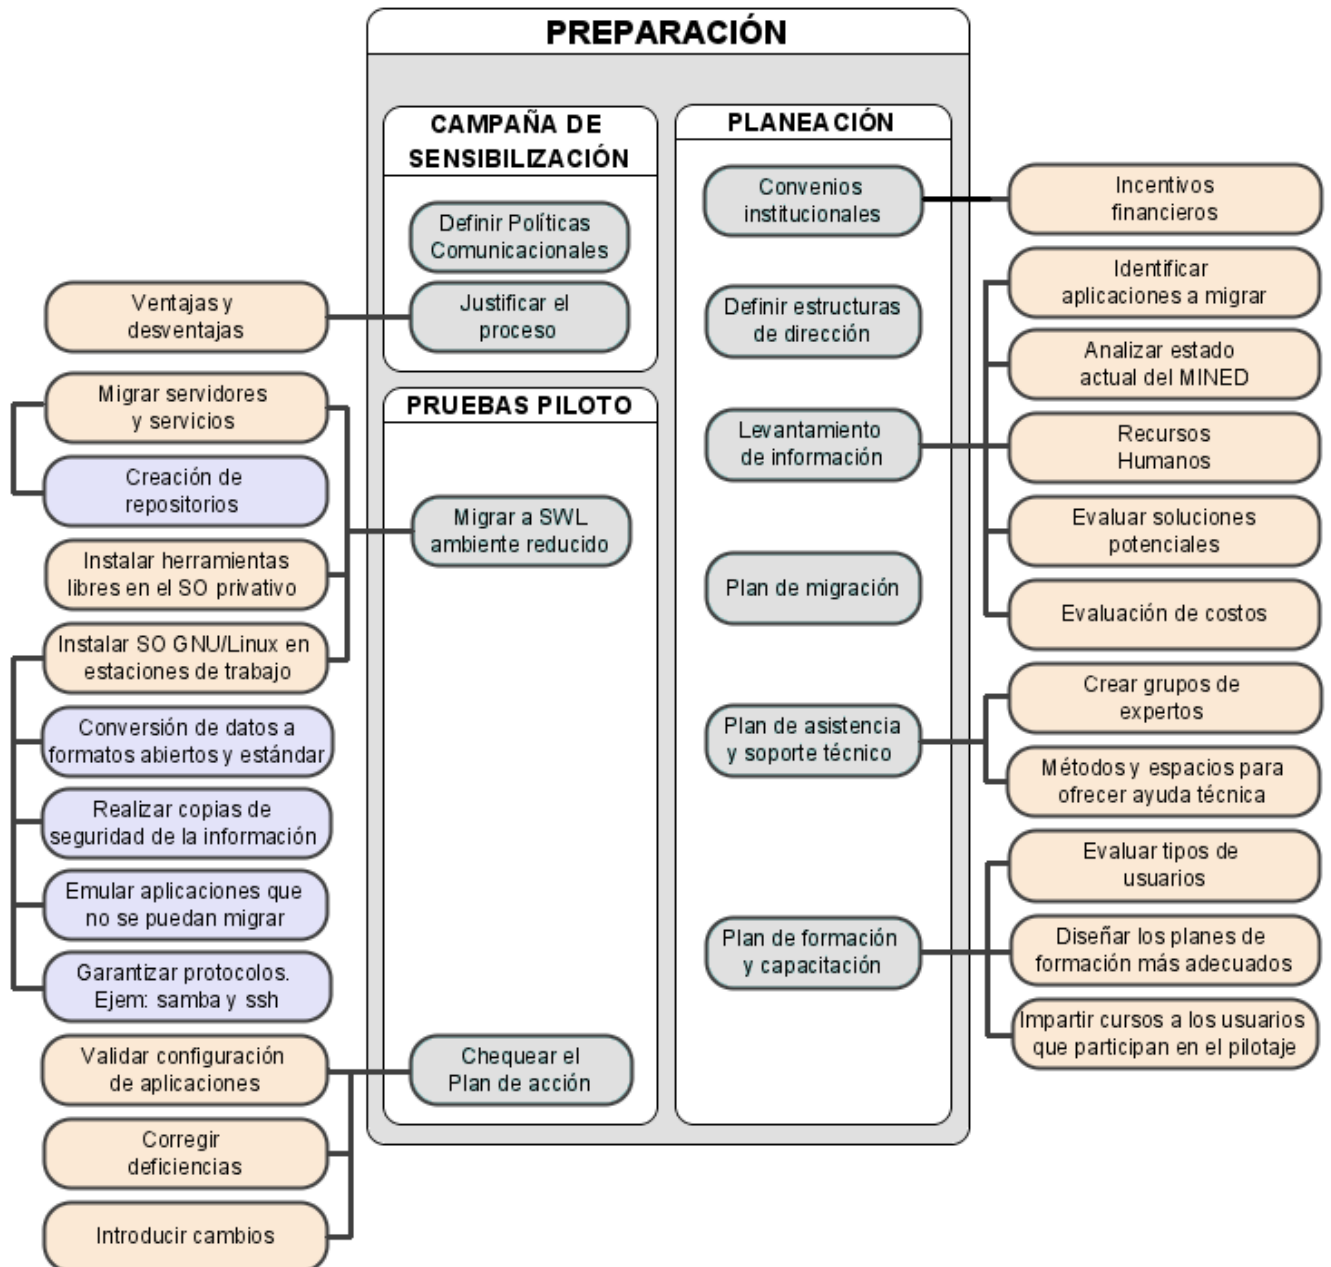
PREPARACIÓN

CAMPAÑA DE SENSIBILIZACIÓN

Definir Políticas Comunicacionales

Justificar el proceso

Ventajas y desventajas

PRUEBAS PILOTO

Migrar a SWL ambiente reducido

Migrar servidores y servicios

Creación de repositorios

Instalar herramientas libres en el SO privativo

Instalar SO GNU/Linux en estaciones de trabajo

Conversión de datos a formatos abiertos y estándar

Realizar copias de seguridad de la información

Emular aplicaciones que no se puedan migrar

Garantizar protocolos. Ejem: samba y ssh

Chequear el Plan de acción

Validar configuración de aplicaciones

Corregir deficiencias

Introducir cambios

PLANEACIÓN

Convenios institucionales

Incentivos financieros

Definir estructuras de dirección

Levantamiento de información

Identificar aplicaciones a migrar

Analizar estado actual del MINED

Recursos Humanos

Evaluar soluciones potenciales

Evaluación de costos

Plan de migración

Plan de asistencia y soporte técnico

Crear grupos de expertos

Métodos y espacios para ofrecer ayuda técnica

Plan de formación y capacitación

Evaluar tipos de usuarios

Diseñar los planes de formación más adecuados

Impartir cursos a los usuarios que participan en el pilotaje